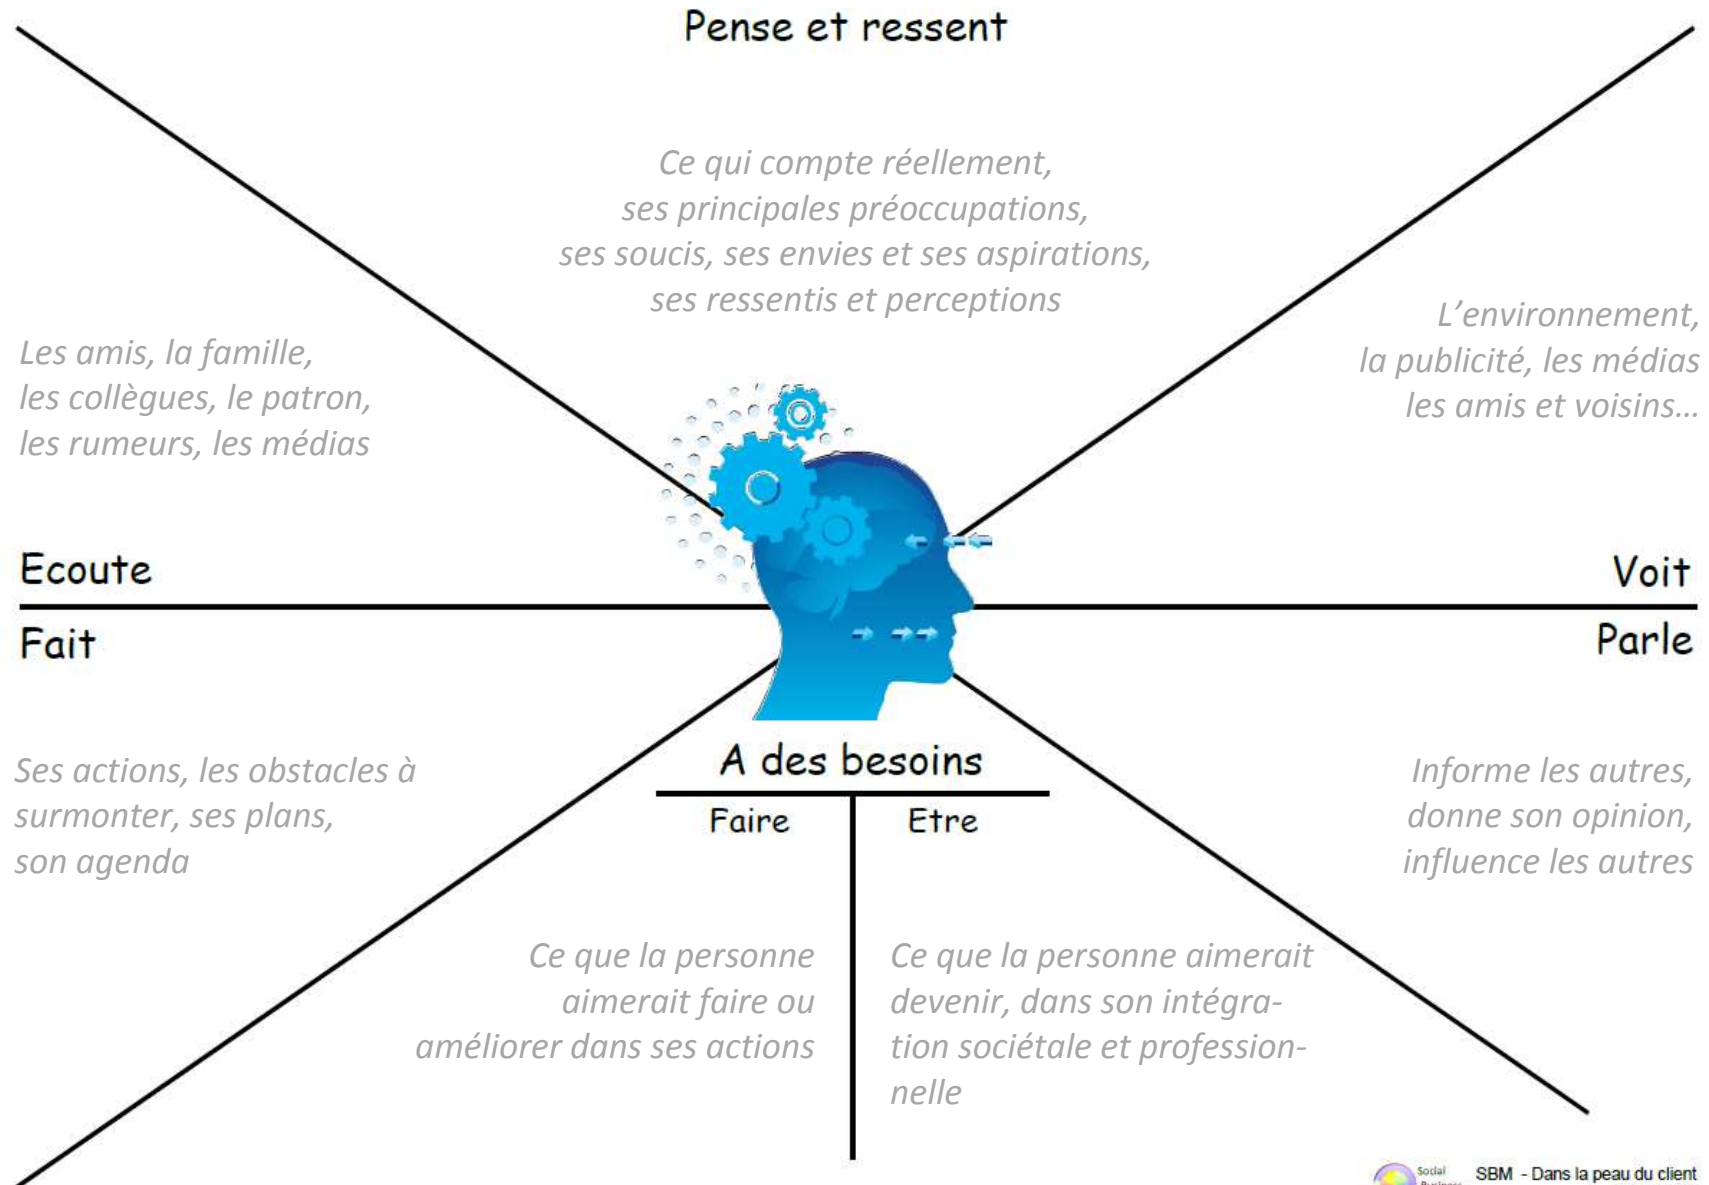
Pense et ressent

Ce qui compte réellement, ses principales préoccupations, ses soucis, ses envies et ses aspirations, ses ressentis et perceptions

Les amis, la famille, les collègues, le patron, les rumeurs, les médias

L'environnement, la publicité, les médias les amis et voisins…

Ecoute

Voit

Fait

Parle

Ses actions, les obstacles à surmonter, ses plans, son agenda

Informe les autres, donne son opinion, influence les autres

A des besoins

| Faire | Etre |
|---|---|
| Ce que la personne aimerait faire ou améliorer dans ses actions | Ce que la personne aimerait devenir, dans son intégration sociétale et professionnelle |

Social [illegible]

SBM - Dans la peau du client